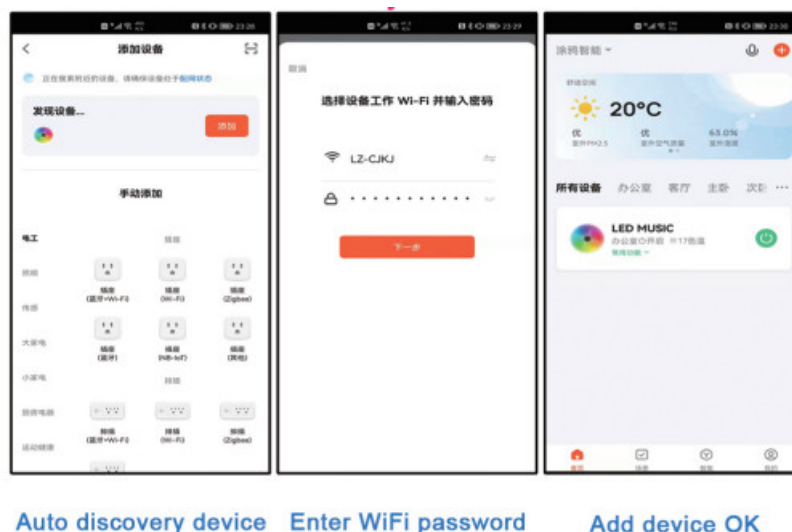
23:26

添加设备

正在搜索附近的设备，请确保设备处于配网状态

发现设备...

添加

手动添加

电工

插座

照明

插座 (蓝牙+Wi-Fi)

插座 (Wi-Fi)

插座 (Zigbee)

传感

大家电

插座 (蓝牙)

插座 (NB-IoT)

插座 (其他)

小家电

排插

厨房电器

排插 (蓝牙+Wi-Fi)

排插 (Wi-Fi)

排插 (Zigbee)

运动健康

23:29

取消

选择设备工作 Wi-Fi 并输入密码

LZ-CJKJ

• • • • • • • • • • •

下一步

23:26

涂鸦智能

舒适空间

20°C

优

室外PM2.5

优

室外空气质量

63.0%

室外湿度

所有设备

办公室

客厅

主卧

次卧

LED MUSIC

办公室 | 开启 | 17色温

常用功能

首页

场景

智能

我的

Auto discovery device

Enter WiFi password

Add device OK